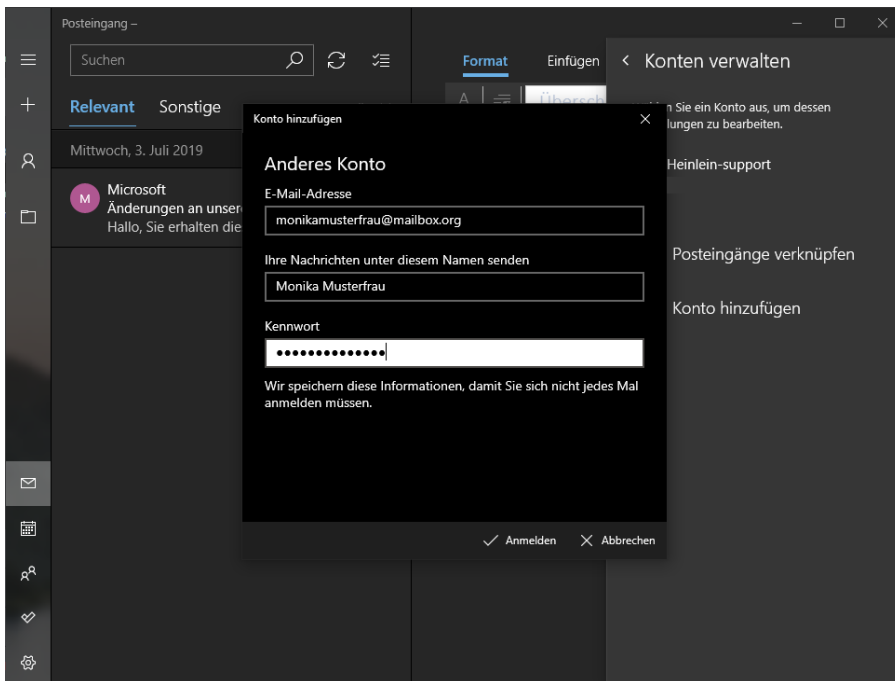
Posteingang –

Suchen

Relevant Sonstige

Mittwoch, 3. Juli 2019

M Microsoft
Änderungen an unser
Hallo, Sie erhalten die

Format Einfügen

A Übersch

Konten verwalten

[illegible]n Sie ein Konto aus, um dessen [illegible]lungen zu bearbeiten.

Heinlein-support

Posteingänge verknüpfen

Konto hinzufügen

Konto hinzufügen

Anderes Konto

E-Mail-Adresse

monikamusterfrau@mailbox.org

Ihre Nachrichten unter diesem Namen senden

Monika Musterfrau

Kennwort

••••••••••••••

Wir speichern diese Informationen, damit Sie sich nicht jedes Mal anmelden müssen.

Anmelden Abbrechen